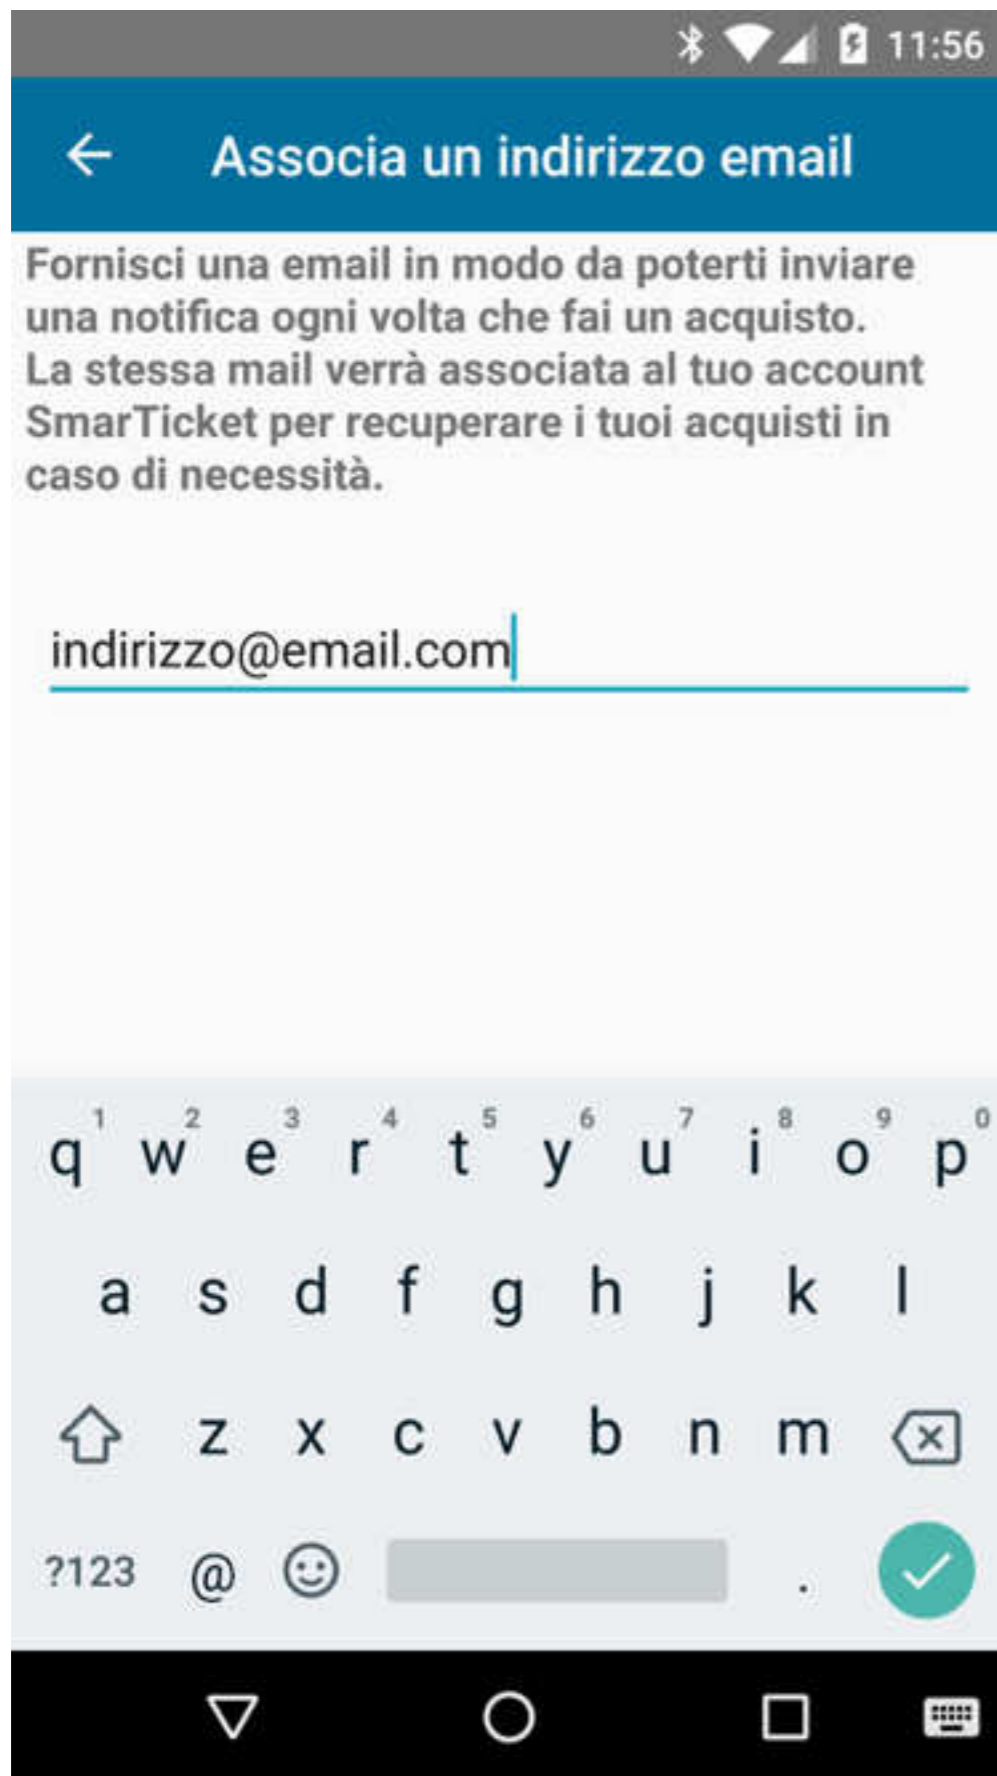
11:56

Associa un indirizzo email

Fornisci una email in modo da poterti inviare una notifica ogni volta che fai un acquisto. La stessa mail verrà associata al tuo account SmarTicket per recuperare i tuoi acquisti in caso di necessità.

indirizzo@email.com

q 1 w 2 e 3 r 4 t 5 y 6 u 7 i 8 o 9 p 0
a s d f g h j k l
z x c v b n m
?123 @ .